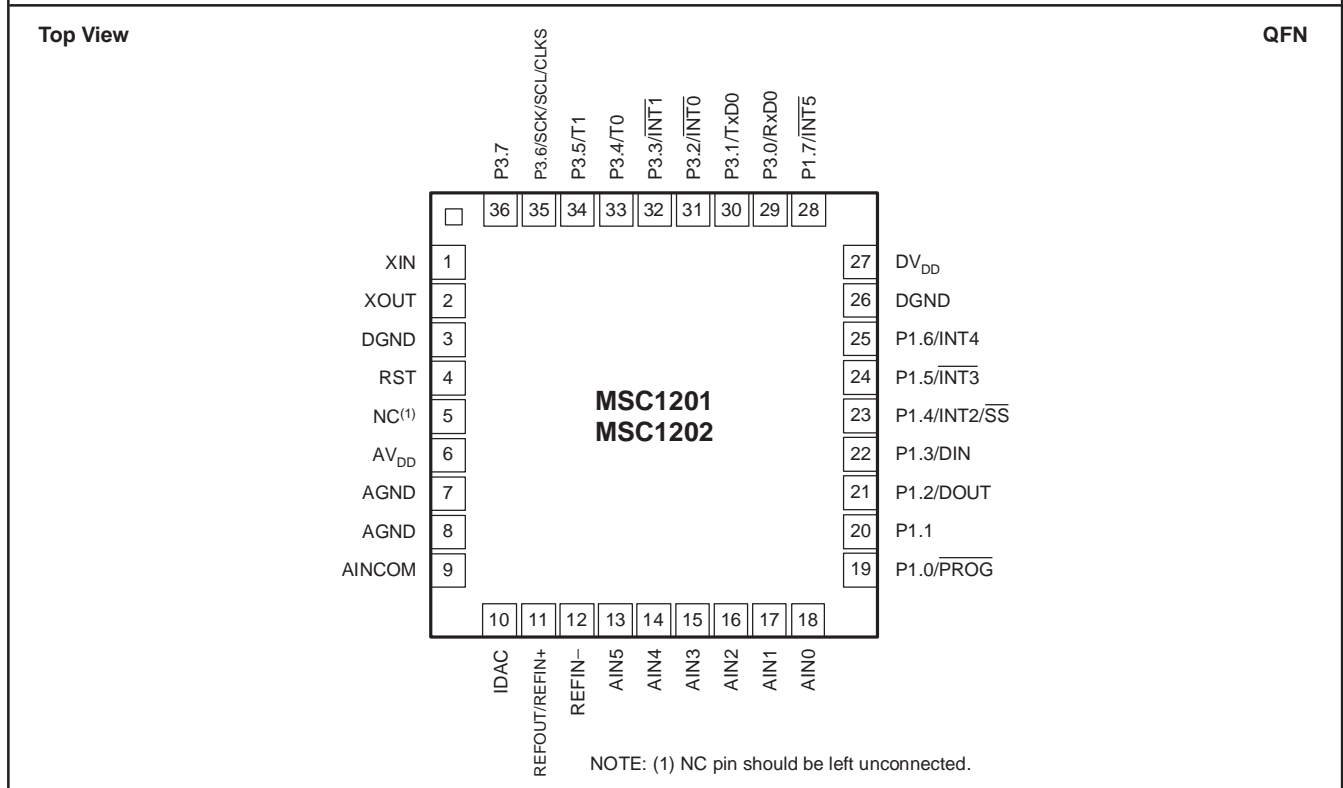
Top View

QFN

P3.7
P3.6/SCK/SCL/CLKS
P3.5/T1
P3.4/T0
P3.3/$\overline{\text{INT1}}$
P3.2/$\overline{\text{INT0}}$
P3.1/TxD0
P3.0/RxD0
P1.7/$\overline{\text{INT5}}$

36 35 34 33 32 31 30 29 28

XIN 1
XOUT 2
DGND 3
RST 4
NC$^{(1)}$ 5
AV$_{DD}$ 6
AGND 7
AGND 8
AINCOM 9

MSC1201
MSC1202

27 DV$_{DD}$
26 DGND
25 P1.6/INT4
24 P1.5/$\overline{\text{INT3}}$
23 P1.4/INT2/$\overline{\text{SS}}$
22 P1.3/DIN
21 P1.2/DOUT
20 P1.1
19 P1.0/$\overline{\text{PROG}}$

10 11 12 13 14 15 16 17 18

IDAC
REFOUT/REFIN+
REFIN−
AIN5
AIN4
AIN3
AIN2
AIN1
AIN0

NOTE: (1) NC pin should be left unconnected.